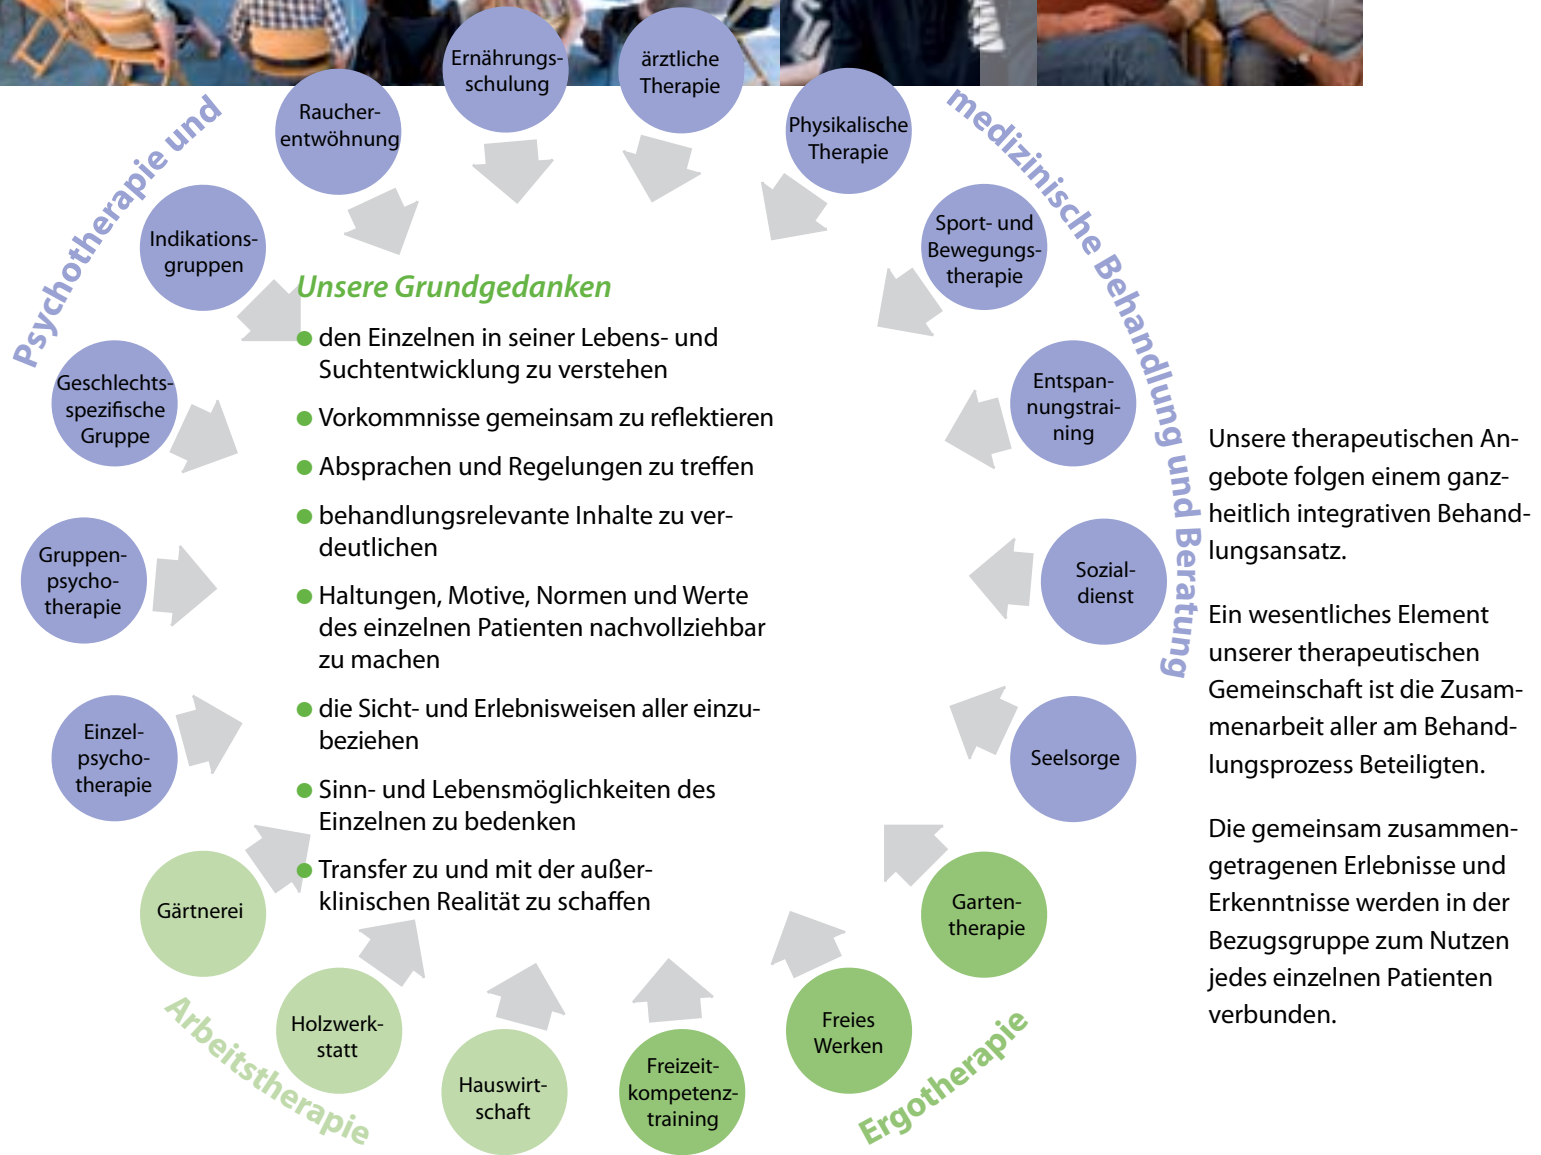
Psychotherapie und

medizinische Behandlung und Beratung

Raucherentwöhnung

Ernährungsschulung

ärztliche Therapie

Physikalische Therapie

Indikationsgruppen

Sport- und Bewegungstherapie

Unsere Grundgedanken

- den Einzelnen in seiner Lebens- und Suchtentwicklung zu verstehen
- Vorkommnisse gemeinsam zu reflektieren
- Absprachen und Regelungen zu treffen
- behandlungsrelevante Inhalte zu verdeutlichen
- Haltungen, Motive, Normen und Werte des einzelnen Patienten nachvollziehbar zu machen
- die Sicht- und Erlebnisweisen aller einzubeziehen
- Sinn- und Lebensmöglichkeiten des Einzelnen zu bedenken
- Transfer zu und mit der außerklinischen Realität zu schaffen

Geschlechtsspezifische Gruppe

Entspannungstraining

Gruppenpsychotherapie

Sozialdienst

Einzelpsychotherapie

Seelsorge

Gärtnerei

Gartentherapie

Holzwerkstatt

Hauswirtschaft

Freizeitkompetenztraining

Freies Werken

Arbeitstherapie

Ergotherapie

Unsere therapeutischen Angebote folgen einem ganzheitlich integrativen Behandlungsansatz.

Ein wesentliches Element unserer therapeutischen Gemeinschaft ist die Zusammenarbeit aller am Behandlungsprozess Beteiligten.

Die gemeinsam zusammengetragenen Erlebnisse und Erkenntnisse werden in der Bezugsgruppe zum Nutzen jedes einzelnen Patienten verbunden.